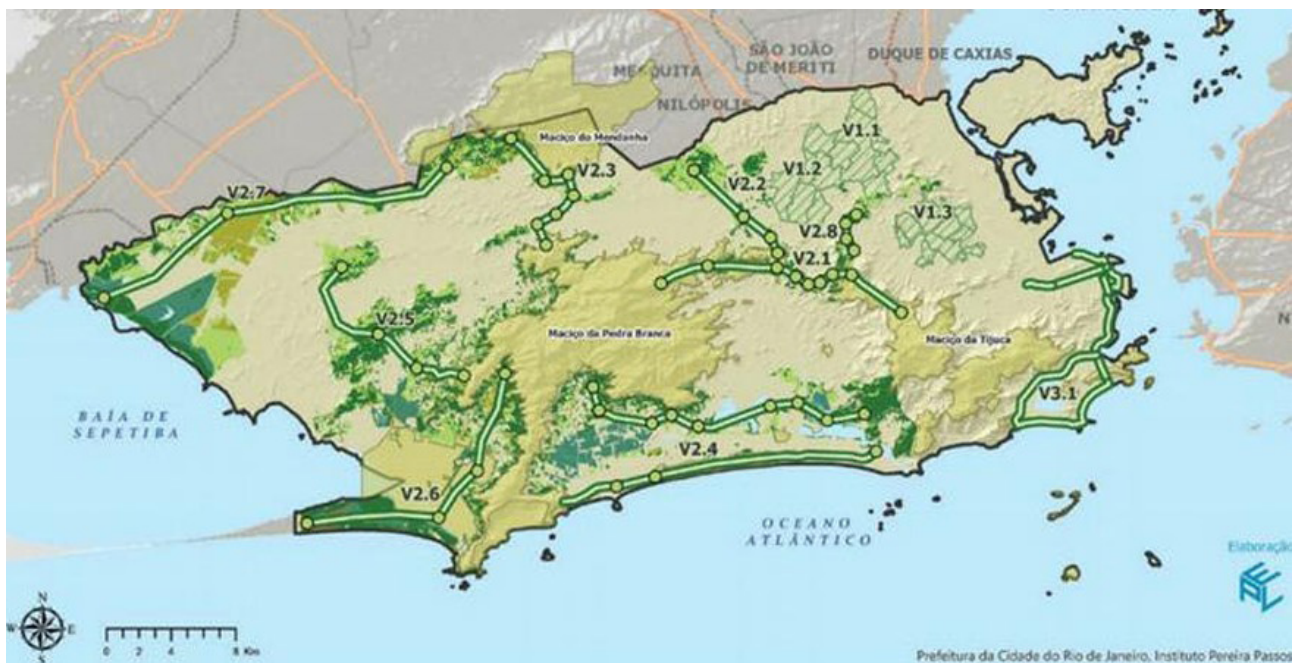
SÃO JOÃO DE MERITI
DUQUE DE CAXIAS
MESQUITA
NILÓPOLIS
Maciço do Mendanha
V1.1
V1.2
V1.3
V2.3
V2.2
V2.7
V2.8
V2.1
V2.5
Maciço da Pedra Branca
Maciço da Tijuca
V3.1
BAÍA DE SEPETIBA
V2.4
V2.6
OCEANO ATLÂNTICO
Elaboração
N
W
E
S
0 2 4 8 Km
Prefeitura da Cidade do Rio de Janeiro, Instituto Pereira Passos